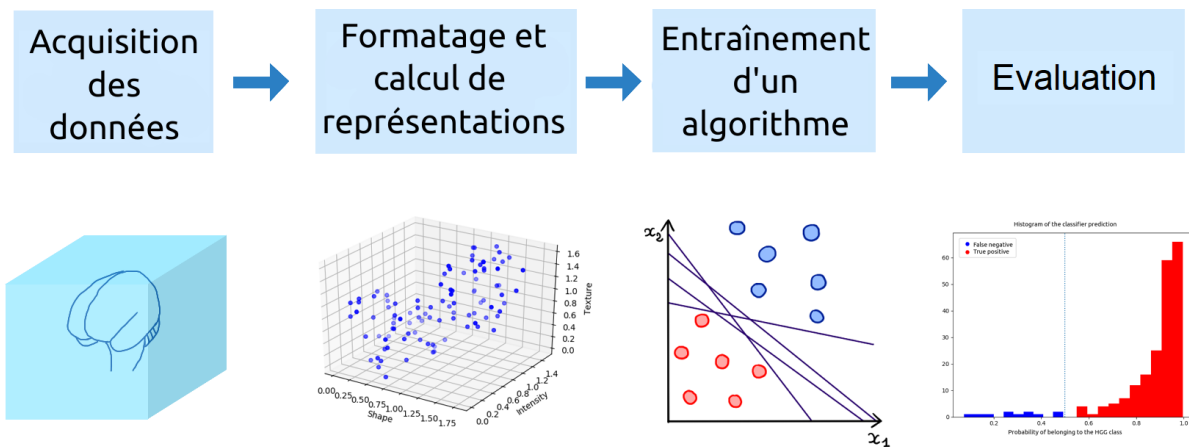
Acquisition des données

Formatage et calcul de représentations

Entraînement d'un algorithme

Evaluation

1.6
1.4
1.2
1.0
0.8
0.6
0.4
0.2
0.0
Texture
0.00 0.25 0.50 0.75 1.00 1.25 1.50 1.75
Shape
0.0 0.2 0.4 0.6 0.8 1.0 1.2 1.4
Intensity

$x_2$
$x_1$

Histogram of the classifier prediction
False negative
True positive
60
50
40
30
20
10
0
0.2 0.4 0.6 0.8 1.0
Probability of belonging to the HGG class